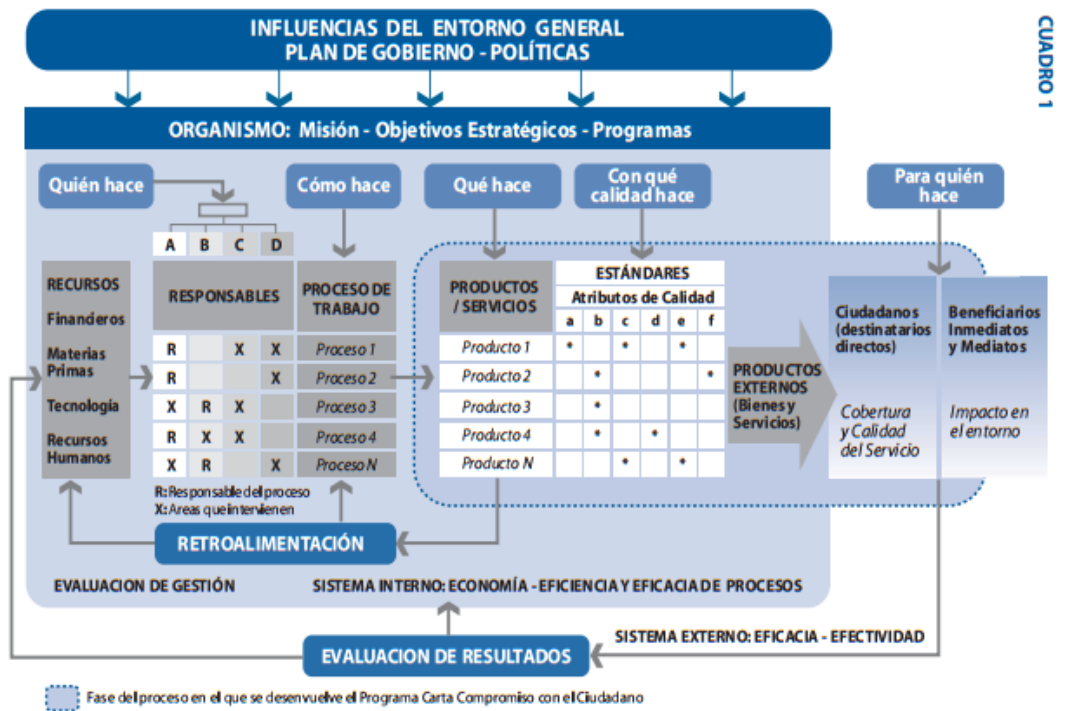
CUADRO 1

INFLUENCIAS DEL ENTORNO GENERAL
PLAN DE GOBIERNO - POLÍTICAS

ORGANISMO: Misión - Objetivos Estratégicos - Programas

Quién hace

Cómo hace

Qué hace

Con qué calidad hace

Para quién hace

RECURSOS
Financieros
Materias Primas
Tecnología
Recursos Humanos

| A | B | C | D | PROCESO DE TRABAJO |
|---|---|---|---|---|
| RESPONSABLES | | | | |
| R | | X | X | Proceso 1 |
| R | | | X | Proceso 2 |
| X | R | X | | Proceso 3 |
| R | X | X | | Proceso 4 |
| X | R | | X | Proceso N |

R: Responsable del proceso
X: Areas que intervienen

| PRODUCTOS / SERVICIOS | a | b | c | d | e | f |
|---|---|---|---|---|---|---|
| | ESTÁNDARES | | | | | |
| | Atributos de Calidad | | | | | |
| Producto 1 | • | | • | | • | |
| Producto 2 | | • | | | | • |
| Producto 3 | | • | | | | |
| Producto 4 | | • | | • | | |
| Producto N | | | • | | • | |

PRODUCTOS EXTERNOS (Bienes y Servicios)

Ciudadanos (destinatarios directos)
Cobertura y Calidad del Servicio

Beneficiarios Inmediatos y Mediatos
Impacto en el entorno

RETROALIMENTACIÓN

EVALUACION DE GESTIÓN

SISTEMA INTERNO: ECONOMÍA - EFICIENCIA Y EFICACIA DE PROCESOS

SISTEMA EXTERNO: EFICACIA - EFECTIVIDAD

EVALUACION DE RESULTADOS

Fase del proceso en el que se desenvuelve el Programa Carta Compromiso con el Ciudadano